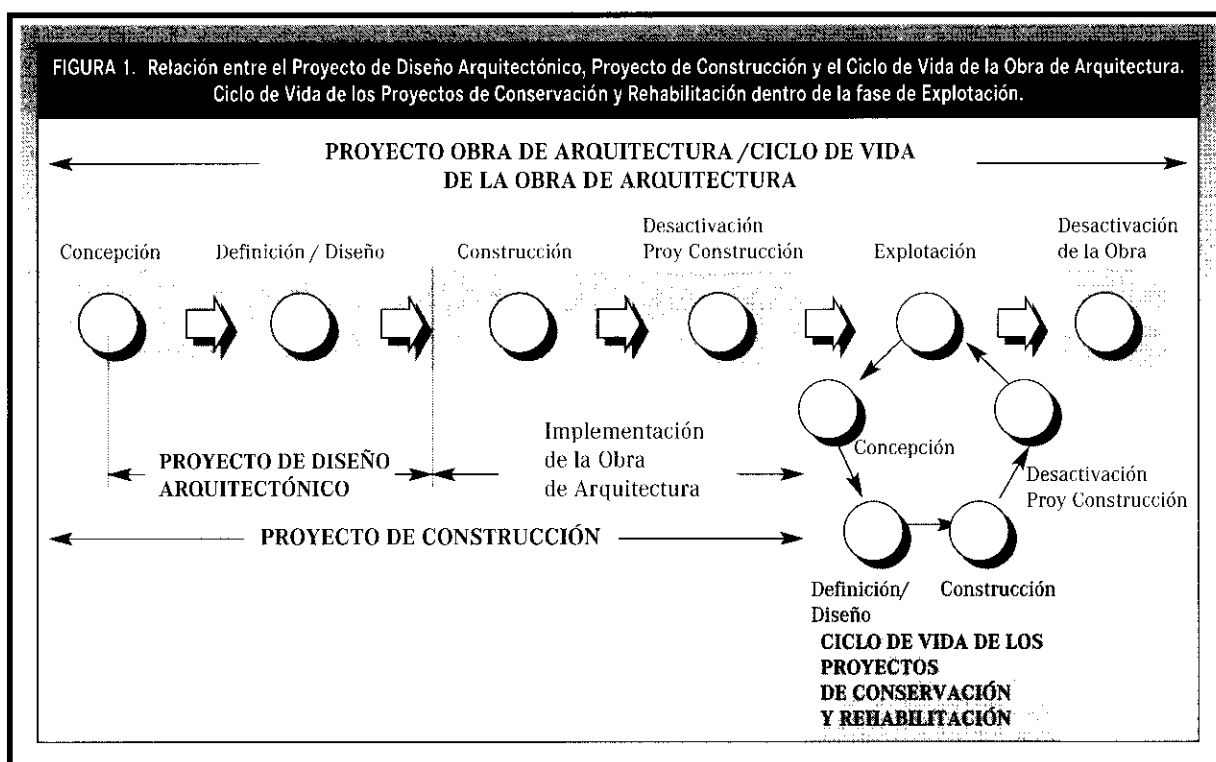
FIGURA 1. Relación entre el Proyecto de Diseño Arquitectónico, Proyecto de Construcción y el Ciclo de Vida de la Obra de Arquitectura. Ciclo de Vida de los Proyectos de Conservación y Rehabilitación dentro de la fase de Explotación.

PROYECTO OBRA DE ARQUITECTURA / CICLO DE VIDA DE LA OBRA DE ARQUITECTURA

Concepción

Definición / Diseño

Construcción

Desactivación Proy Construcción

Explotación

Desactivación de la Obra

Concepción

Desactivación Proy Construcción

Definición/ Diseño

Construcción

PROYECTO DE DISEÑO ARQUITECTÓNICO

Implementación de la Obra de Arquitectura

PROYECTO DE CONSTRUCCIÓN

CICLO DE VIDA DE LOS PROYECTOS DE CONSERVACIÓN Y REHABILITACIÓN